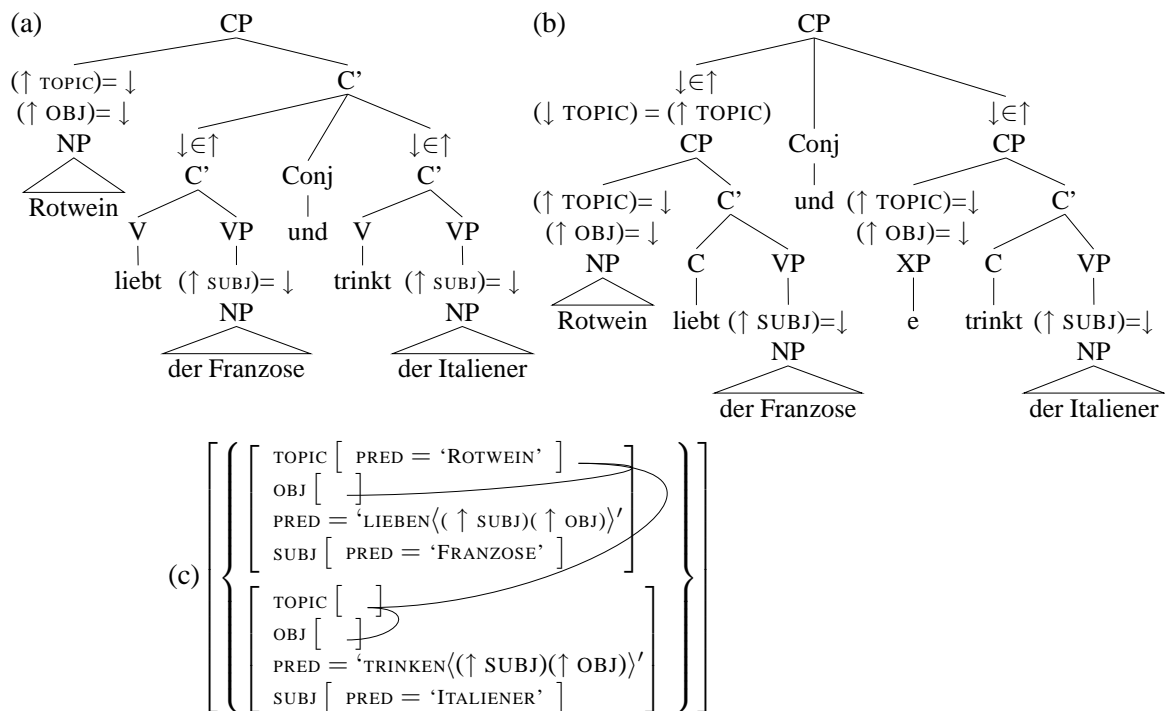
(a)

CP

$(\uparrow$ TOPIC$)=\downarrow$
$(\uparrow$ OBJ$)=\downarrow$
NP
Rotwein

C'

$\downarrow\in\uparrow$
C'
V
liebt
VP
$(\uparrow$ SUBJ$)=\downarrow$
NP
der Franzose

Conj
und

$\downarrow\in\uparrow$
C'
V
trinkt
VP
$(\uparrow$ SUBJ$)=\downarrow$
NP
der Italiener

(b)

CP

$\downarrow\in\uparrow$
$(\downarrow$ TOPIC$) = (\uparrow$ TOPIC$)$
CP
$(\uparrow$ TOPIC$)=\downarrow$
$(\uparrow$ OBJ$)=\downarrow$
NP
Rotwein
C'
C
liebt
VP
$(\uparrow$ SUBJ$)=\downarrow$
NP
der Franzose

Conj
und

$\downarrow\in\uparrow$
CP
$(\uparrow$ TOPIC$)=\downarrow$
$(\uparrow$ OBJ$)=\downarrow$
XP
e
C'
C
trinkt
VP
$(\uparrow$ SUBJ$)=\downarrow$
NP
der Italiener

(c)
TOPIC [ PRED = 'ROTWEIN' ]
OBJ [ ]
PRED = 'LIEBEN$\langle(\uparrow$ SUBJ$)(\uparrow$ OBJ$)\rangle$'
SUBJ [ PRED = 'FRANZOSE' ]

TOPIC [ ]
OBJ [ ]
PRED = 'TRINKEN$\langle(\uparrow$ SUBJ$)(\uparrow$ OBJ$)\rangle$'
SUBJ [ PRED = 'ITALIENER' ]